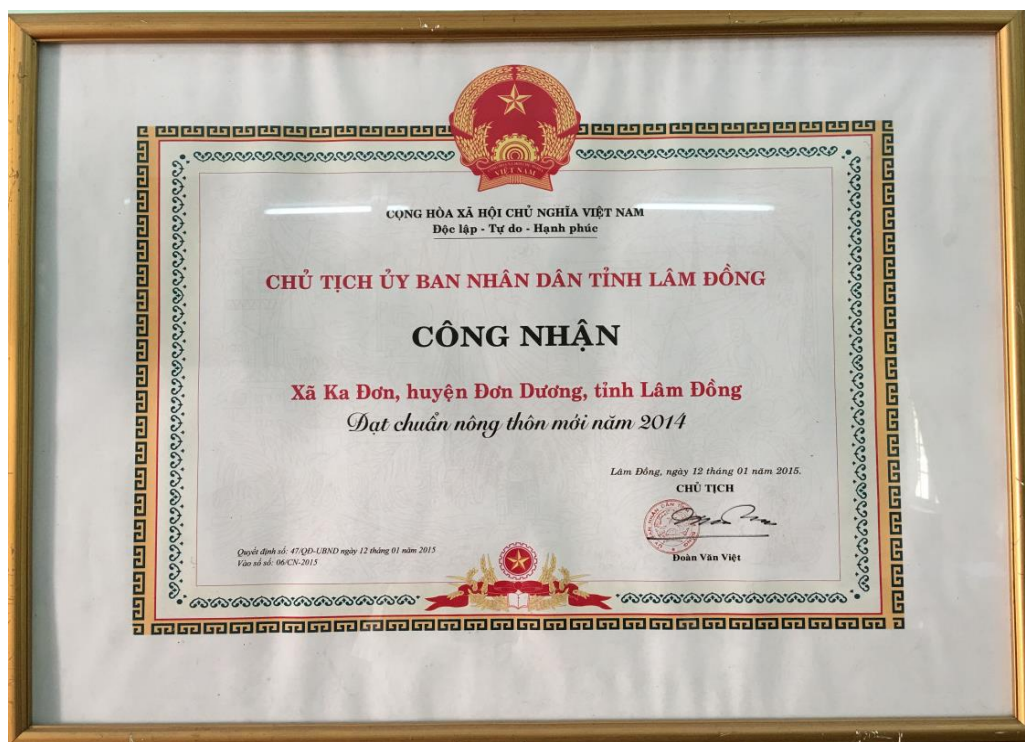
VIỆT NAM

CỘNG HÒA XÃ HỘI CHỦ NGHĨA VIỆT NAM
Độc lập - Tự do - Hạnh phúc

CHỦ TỊCH ỦY BAN NHÂN DÂN TỈNH LÂM ĐỒNG

CÔNG NHẬN

Xã Ka Đơn, huyện Đơn Dương, tỉnh Lâm Đồng
Đạt chuẩn nông thôn mới năm 2014

Lâm Đồng, ngày 12 tháng 01 năm 2015.
CHỦ TỊCH

Đoàn Văn Việt

Quyết định số: 47/QĐ-UBND ngày 12 tháng 01 năm 2015
Vào sổ số: 06/CN-2015